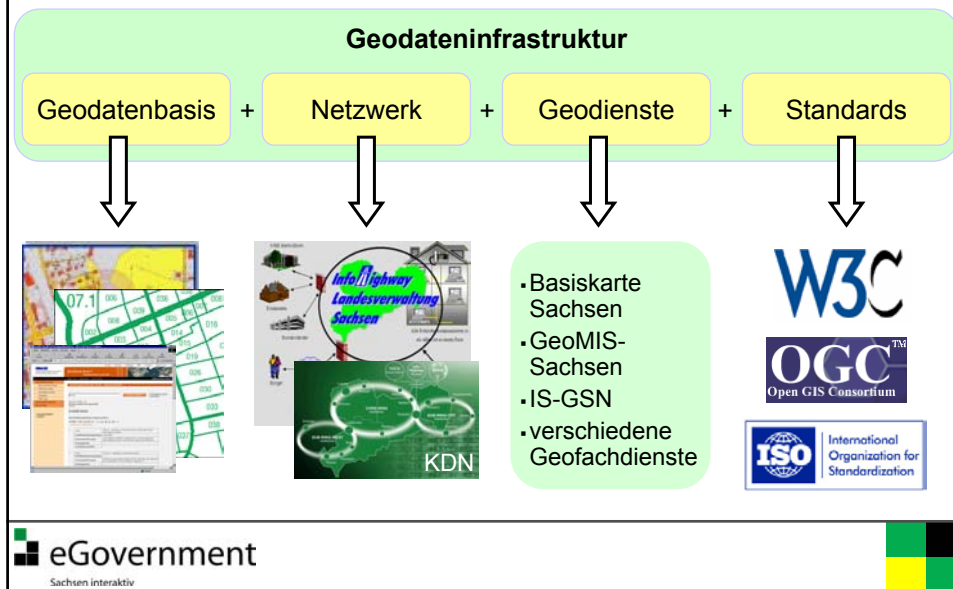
Geodateninfrastruktur

Geodatenbasis + Netzwerk + Geodienste + Standards

07.1

InfoHighway Landesverwaltung Sachsen

KDN

- Basiskarte Sachsen
- GeoMIS-Sachsen
- IS-GSN
- verschiedene Geofachdienste

W3C

OGC™ Open GIS Consortium

ISO International Organization for Standardization

eGovernment
Sachsen interaktiv